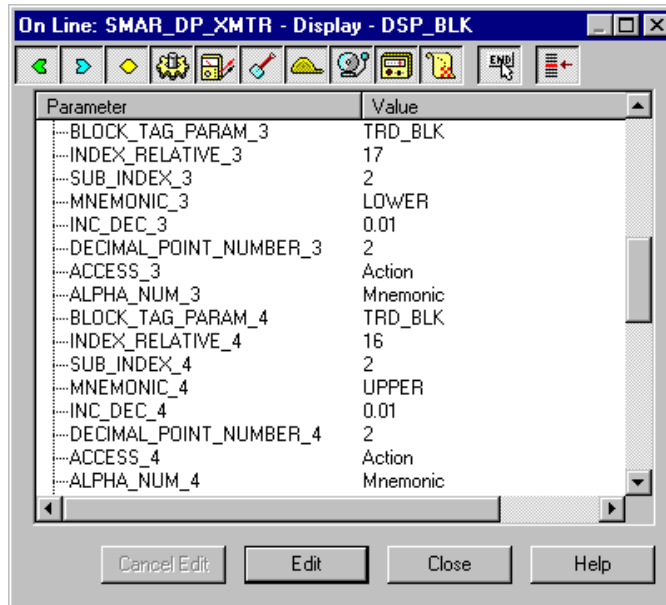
On Line: SMAR_DP_XMTR - Display - DSP_BLK

| Parameter | Value |
|---|---|
| BLOCK_TAG_PARAM_3 | TRD_BLK |
| INDEX_RELATIVE_3 | 17 |
| SUB_INDEX_3 | 2 |
| MNEMONIC_3 | LOWER |
| INC_DEC_3 | 0.01 |
| DECIMAL_POINT_NUMBER_3 | 2 |
| ACCESS_3 | Action |
| ALPHA_NUM_3 | Mnemonic |
| BLOCK_TAG_PARAM_4 | TRD_BLK |
| INDEX_RELATIVE_4 | 16 |
| SUB_INDEX_4 | 2 |
| MNEMONIC_4 | UPPER |
| INC_DEC_4 | 0.01 |
| DECIMAL_POINT_NUMBER_4 | 2 |
| ACCESS_4 | Action |
| ALPHA_NUM_4 | Mnemonic |

Cancel Edit
Edit
Close
Help